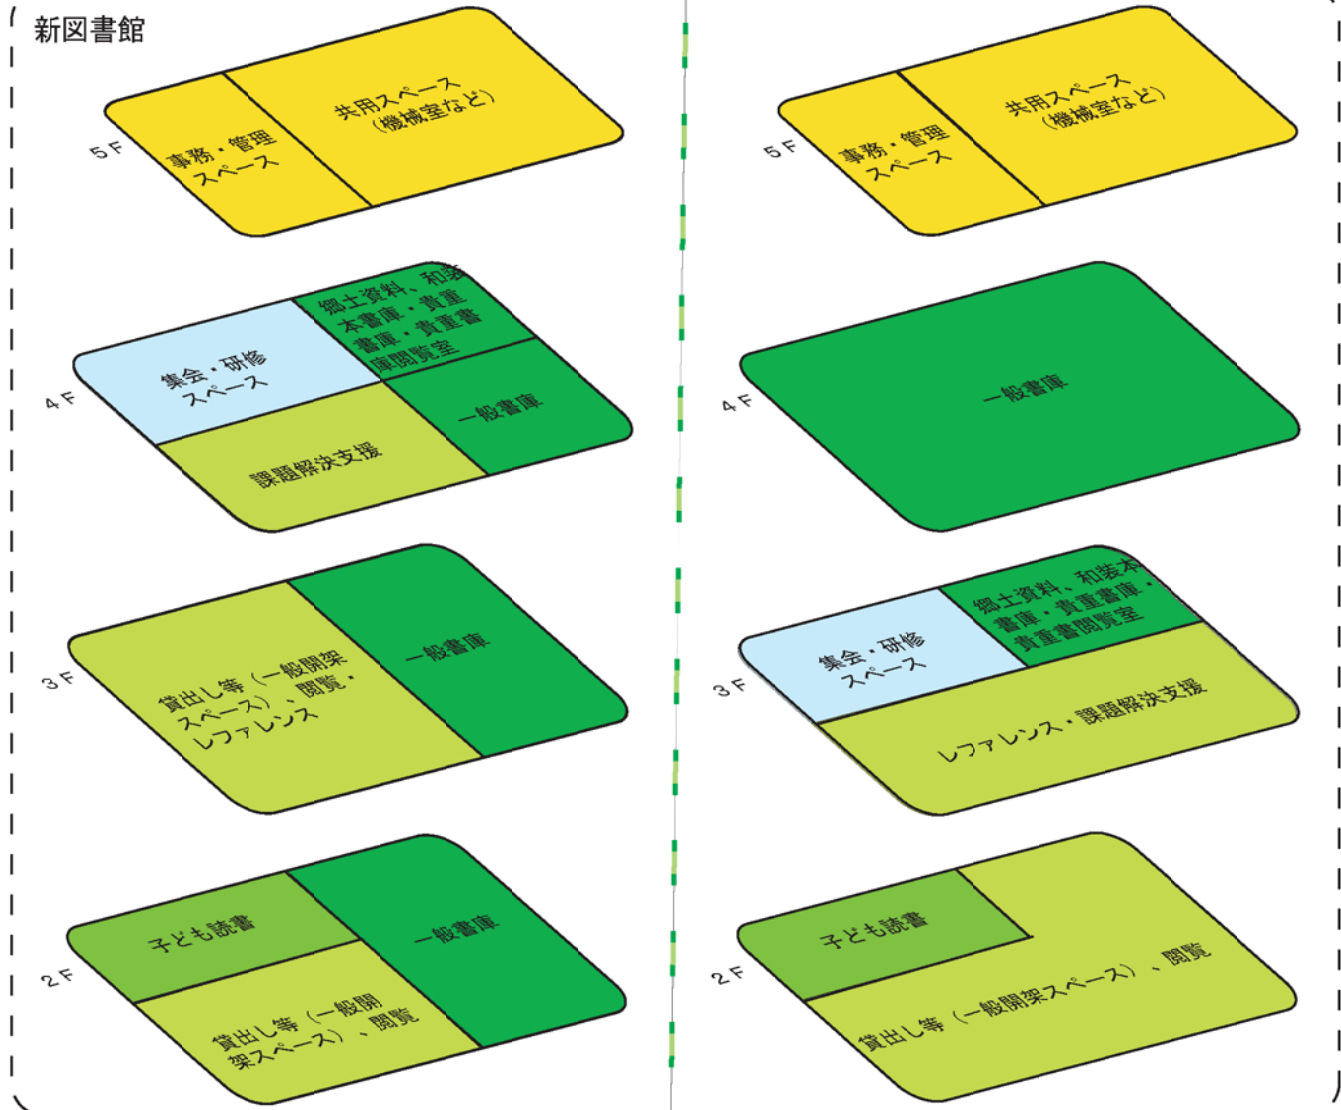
新図書館

5F
事務・管理スペース
共用スペース（機械室など）

4F
集会・研修スペース
郷土資料、和装本書庫・貴重書庫・貴重書庫閲覧室
一般書庫
課題解決支援

3F
貸出し等（一般開架スペース）、閲覧・レファレンス
一般書庫

2F
子ども読書
一般書庫
貸出し等（一般開架スペース）、閲覧

5F
事務・管理スペース
共用スペース（機械室など）

4F
一般書庫

3F
集会・研修スペース
郷土資料、和装本書庫・貴重書庫・貴重書閲覧室
レファレンス・課題解決支援

2F
子ども読書
貸出し等（一般開架スペース）、閲覧